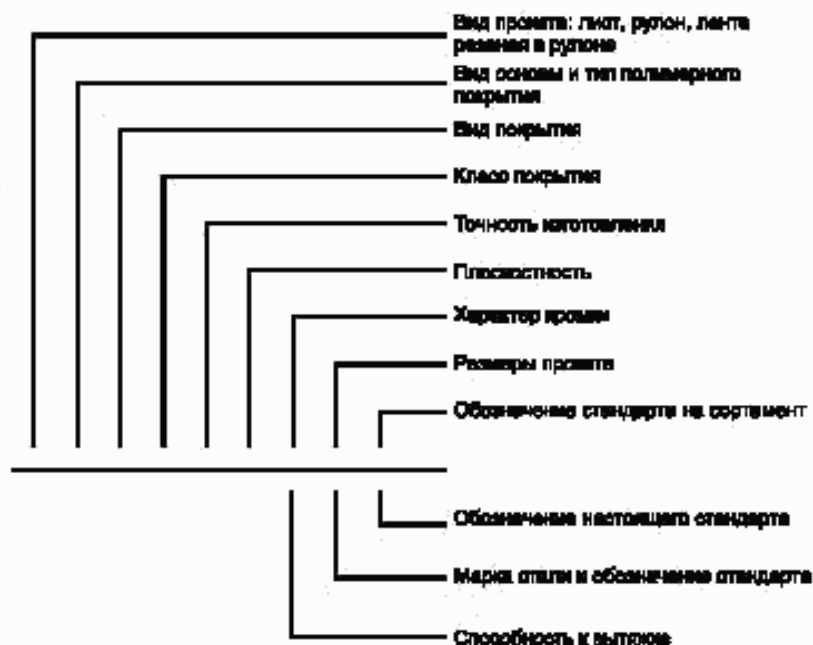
Вид проката: лист, рулон, лента резаная в рулоне

Вид основы и тип полимерного покрытия

Вид покрытия

Класс покрытия

Точность изготовления

Плоскостность

Характер кромки

Размеры проката

Обозначение стандарта на сортамент

Обозначение настоящего стандарта

Марка стали и обозначение стандарта

Способность к вытяжке